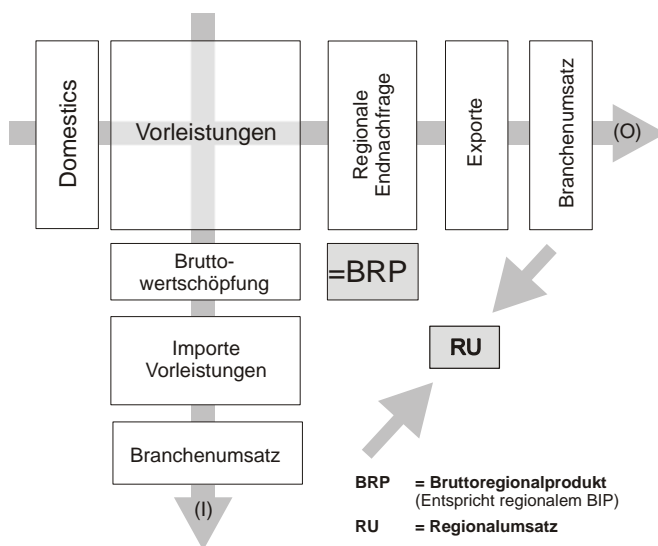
Domestics

Vorleistungen

Regionale Endnachfrage

Exporte

Branchenumsatz

(O)

Bruttowertschöpfung

=BRP

Importe Vorleistungen

RU

Branchenumsatz

(I)

**BRP** = **Bruttoregionalprodukt** (Entspricht regionalem BIP)

**RU** = **Regionalumsatz**